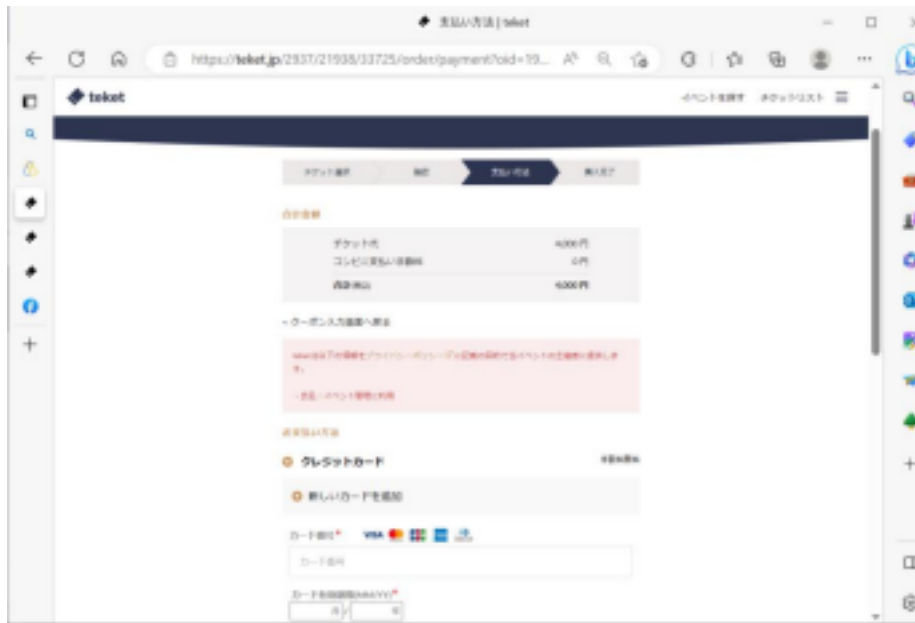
支払い方法 | teket

https://teket.jp/2937/21938/33725/order/payment?oid=19...

teket

イベントを探す　チケットリスト

チケット選択　確認　支払い方法　購入完了

合計金額

チケット代　4,000円
コンビニ支払い手数料　0円

合計(税込)　4,000円

クーポン入力画面へ戻る

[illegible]

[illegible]

お支払い方法

クレジットカード

新しいカードを追加

カード番号*

カード番号

カード有効期限(MM/YY)*

月 / 年